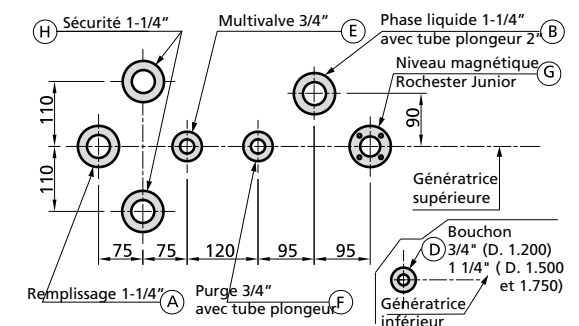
H Sécurité 1-1/4"

Multivalve 3/4" E

Phase liquide 1-1/4" avec tube plongeur 2" B

Niveau magnétique Rochester Junior G

110

110

90

Génératrice supérieure

75 75 120 95 95

Bouchon D 3/4" (D. 1.200) 1 1/4" ( D. 1.500 et 1.750)

Remplissage 1-1/4" A

Purge 3/4" avec tube plongeur F

Généreatrice inférieur